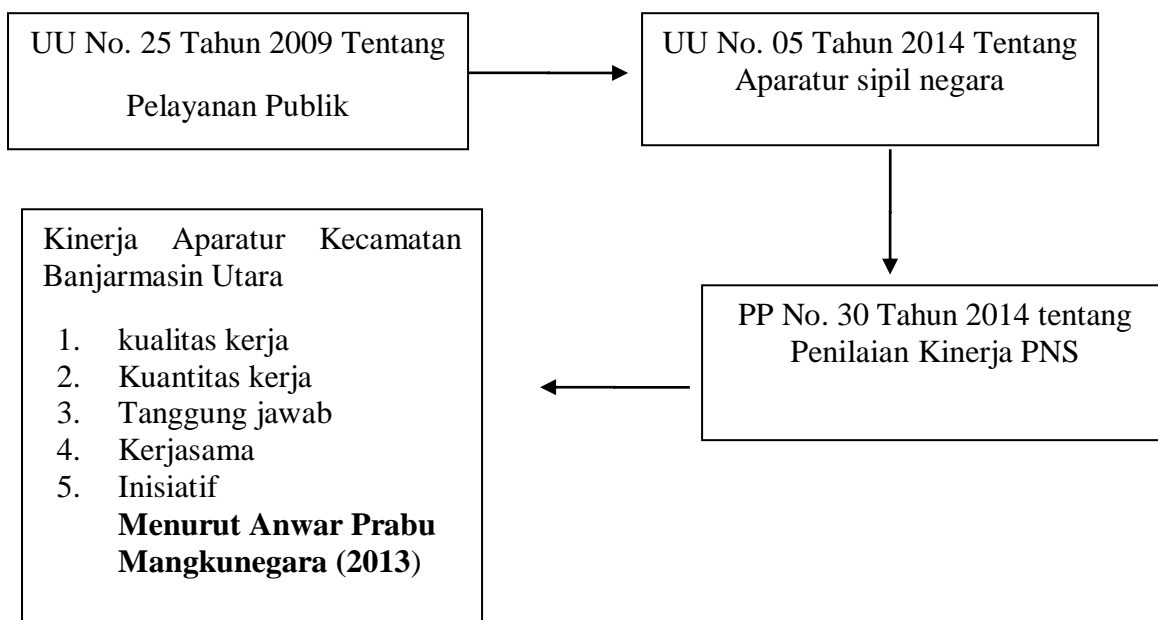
UU No. 25 Tahun 2009 Tentang

Pelayanan Publik

UU No. 05 Tahun 2014 Tentang Aparatur sipil negara

PP No. 30 Tahun 2014 tentang Penilaian Kinerja PNS

Kinerja Aparatur Kecamatan Banjarmasin Utara

1. kualitas kerja
2. Kuantitas kerja
3. Tanggung jawab
4. Kerjasama
5. Inisiatif

**Menurut Anwar Prabu Mangkunegara (2013)**